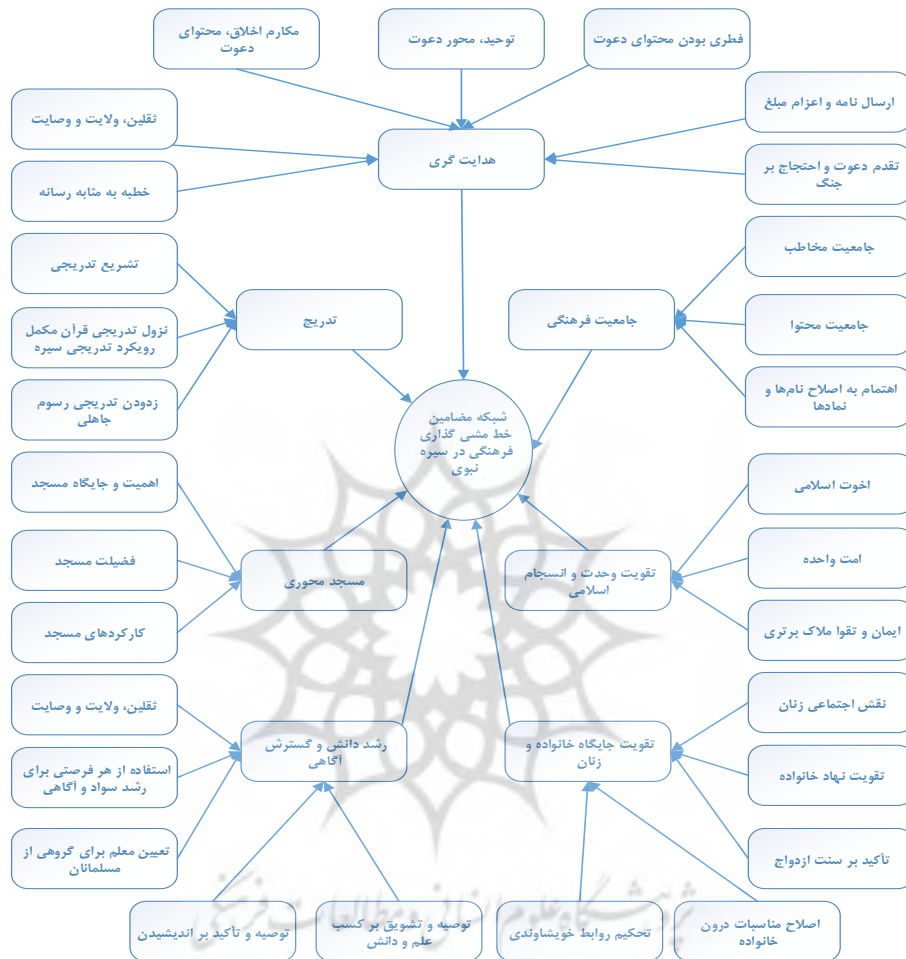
مکارم اخلاق، محتوای دعوت

توحید، محور دعوت

فطری بودن محتوای دعوت

ثقلین، ولایت و وصایت

ارسال نامه و اعزام مبلغ

هدایت گری

خطبه به مثابه رسانه

تقدم دعوت و احتجاج بر جنگ

جامعیت مخاطب

تشریع تدریجی

تدریج

جامعیت فرهنگی

نزول تدریجی قرآن مکمل رویکرد تدریجی سیره

جامعیت محتوا

زدودن تدریجی رسوم جاهلی

اهتمام به اصلاح نام‌ها و نمادها

شبکه مضامین خط مشی گذاری فرهنگی در سیره نبوی

اهمیت و جایگاه مسجد

اخوت اسلامی

فضیلت مسجد

مسجد محوری

تقویت وحدت و انسجام اسلامی

امت واحده

کارکردهای مسجد

ایمان و تقوا ملاک برتری

ثقلین، ولایت و وصایت

نقش اجتماعی زنان

رشد دانش و گسترش آگاهی

تقویت جایگاه خانواده و زنان

استفاده از هر فرصتی برای رشد سواد و آگاهی

تقویت نهاد خانواده

تعیین معلم برای گروهی از مسلمانان

تأکید بر سنت ازدواج

توصیه و تأکید بر اندیشیدن

توصیه و تشویق بر کسب علم و دانش

تحکیم روابط خویشاوندی

اصلاح مناسبات درون خانواده